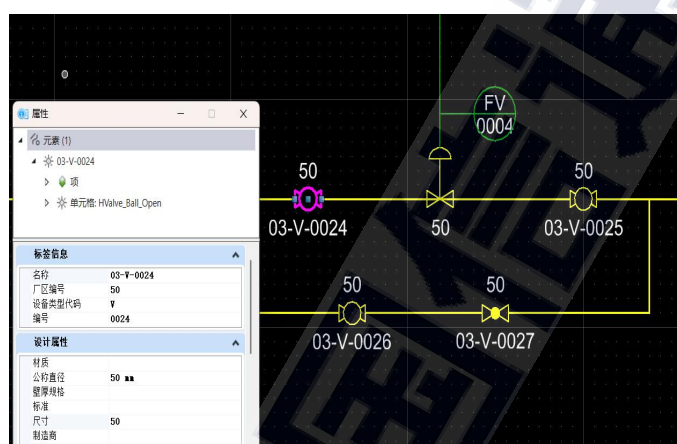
属性

元素 (1)
03-V-0024
项
单元格: HValve_Ball_Open

标签信息

| 名称 | 03-V-0024 |
|---|---|
| 厂区编号 | 50 |
| 设备类型代码 | V |
| 编号 | 0024 |

设计属性

| 材质 | |
|---|---|
| 公称直径 | 50 mm |
| 壁厚规格 | |
| 标准 | |
| 尺寸 | 50 |
| 制造商 | |

FV
0004

50
03-V-0024

50

50
03-V-0025

50
03-V-0026

50
03-V-0027